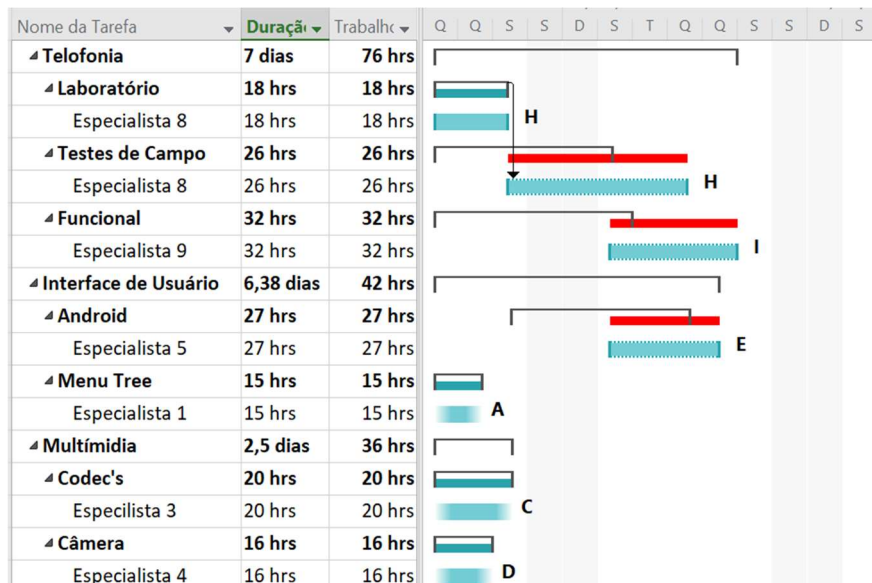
| Nome da Tarefa | Duraçã | Trabalho |
|---|---|---|
| ◢ Telefonia | 7 dias | 76 hrs |
| ◢ Laboratório | 18 hrs | 18 hrs |
| Especialista 8 | 18 hrs | 18 hrs |
| ◢ Testes de Campo | 26 hrs | 26 hrs |
| Especialista 8 | 26 hrs | 26 hrs |
| ◢ Funcional | 32 hrs | 32 hrs |
| Especialista 9 | 32 hrs | 32 hrs |
| ◢ Interface de Usuário | 6,38 dias | 42 hrs |
| ◢ Android | 27 hrs | 27 hrs |
| Especialista 5 | 27 hrs | 27 hrs |
| ◢ Menu Tree | 15 hrs | 15 hrs |
| Especialista 1 | 15 hrs | 15 hrs |
| ◢ Multímidia | 2,5 dias | 36 hrs |
| ◢ Codec's | 20 hrs | 20 hrs |
| Especilista 3 | 20 hrs | 20 hrs |
| ◢ Câmera | 16 hrs | 16 hrs |
| Especialista 4 | 16 hrs | 16 hrs |

Q Q S S D S T Q Q S S D S

H
H
I
E
A
C
D